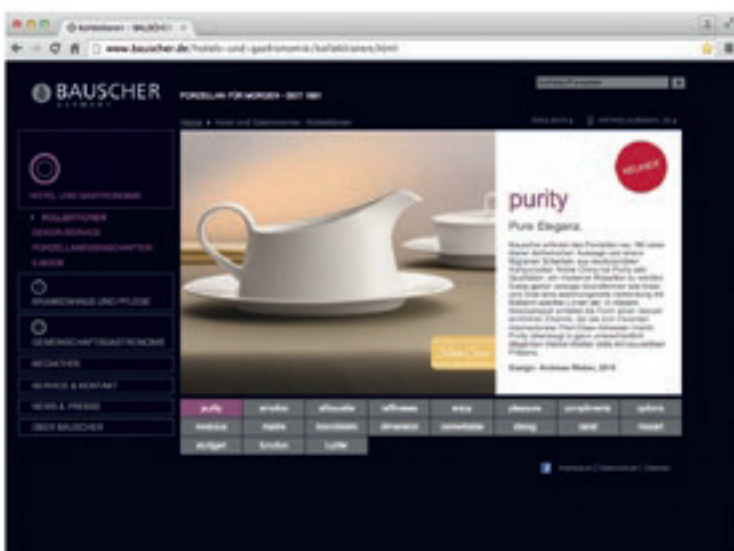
Kollektionen :: BAUSCHER

www.bauscher.de/hotels-und-gastronomie/kollektionen.html

BAUSCHER
GERMANY

PORZELLAN FÜR MORGEN · SEIT 1881

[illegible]

Home > Hotel und Gastronomie > Kollektionen

ENGLISH

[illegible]

HOTEL UND GASTRONOMIE

KOLLEKTIONEN
DESIGN-SERVICE
PORZELLANEIGENSCHAFTEN
E-BOOK

KRANKENHAUS UND PFLEGE

GEMEINSCHAFTSGASTRONOMIE

MEDIATHEK

SERVICE & KONTAKT

NEWS & PRESSE

ÜBER BAUSCHER

NEUHEIT

purity

Pure Eleganz.

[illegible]

Design: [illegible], 2010

| purity | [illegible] | silhouette | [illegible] | enjoy | pleasure | compliments | sphere |
|---|---|---|---|---|---|---|---|
| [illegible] | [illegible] | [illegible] | dimension | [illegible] | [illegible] | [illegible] | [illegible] |
| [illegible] | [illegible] | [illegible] | | | | | |

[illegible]